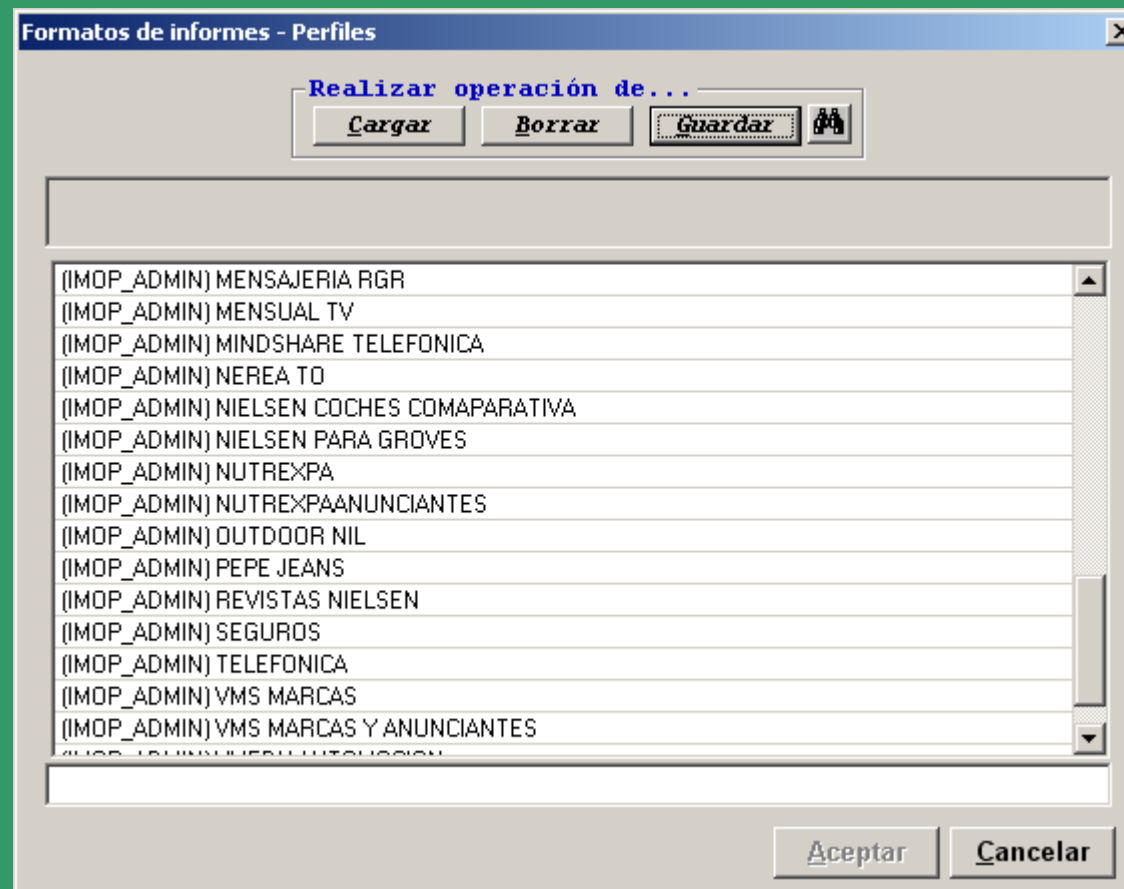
Formatos de informes - Perfiles

Realizar operación de...

Cargar

Borrar

Guardar

(IMOP_ADMIN) MENSAJERIA RGR
(IMOP_ADMIN) MENSUAL TV
(IMOP_ADMIN) MINDSHARE TELEFONICA
(IMOP_ADMIN) NEREA TO
(IMOP_ADMIN) NIELSEN COCHES COMAPARATIVA
(IMOP_ADMIN) NIELSEN PARA GROVES
(IMOP_ADMIN) NUTREXPA
(IMOP_ADMIN) NUTREXPAANUNCIANTES
(IMOP_ADMIN) OUTDOOR NIL
(IMOP_ADMIN) PEPE JEANS
(IMOP_ADMIN) REVISTAS NIELSEN
(IMOP_ADMIN) SEGUROS
(IMOP_ADMIN) TELEFONICA
(IMOP_ADMIN) VMS MARCAS
(IMOP_ADMIN) VMS MARCAS Y ANUNCIANTES
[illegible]

Aceptar

Cancelar